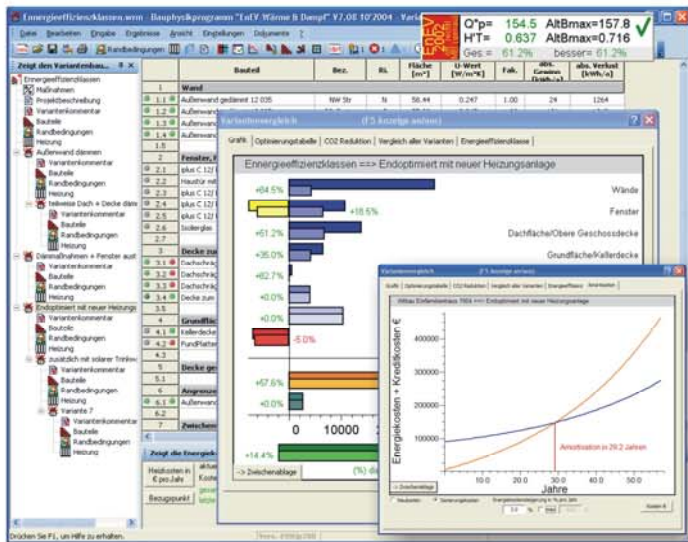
Energieeffizienzklassen.wrm - Bauphysikprogramm "EnEV Wärme & Dampf" V7.08 10'2004 - Varia

Q"p= 154.5 AltBmax=157.8
H'T= 0.637 AltBmax=0.716
Ges.= 61.2% besser= 61.2%

Datei Bearbeiten Eingabe Bauteile Ansicht Einstellungen Dokumente ?

Randbedingungen

Zeigt den Variantenbau...

Energieeffizienzklassen
Maßnahmen
Projektbeschreibung
Variantenkommentar
Bauteile
Randbedingungen
Heizung
Außenwand dämmen
Variantenkommentar
Bauteile
Randbedingungen
Heizung
teilweise Dach + Decke däm
Variantenkommentar
Bauteile
Randbedingungen
Heizung
Dämmaßnahmen + Fenster aust
Variantenkommentar
Bauteile
Randbedingungen
Heizung
Endoptimiert mit neuer Heizungs
Variantenkommentar
Bauteile
Randbedingungen
Heizung
zusätzlich mit solarer Trinkw
Variantenkommentar
Bauteile
Randbedingungen
Heizung
Variante 7
Variantenkommentar
Bauteile
Randbedingungen
Heizung

| | Bauteil | Bez. | Ri. | Fläche [m²] | U-Wert [W/m²K] | Fak. | abs. Gewinn | abs. Verlust [kWh/a] |
|---|---|---|---|---|---|---|---|---|
| 1 | Wand | | | | | | | |
| 1.1 | Außenwand gedämmt 12 035 | NW Str | N | 58.44 | 0.247 | 1.00 | 24 | 1264 |
| 1.2 | Außenwand | | | | | | | |
| 1.3 | Außenwand | | | | | | | |
| 1.4 | Außenwand | | | | | | | |
| 1.5 | | | | | | | | |
| 2 | Fenster, F | | | | | | | |
| 2.1 | plus C 12/ | | | | | | | |
| 2.2 | Haustür mit | | | | | | | |
| 2.3 | plus C 12/ | | | | | | | |
| 2.4 | plus C 12/ | | | | | | | |
| 2.5 | plus C 12/ | | | | | | | |
| 2.6 | Isolierglas | | | | | | | |
| 2.7 | | | | | | | | |
| 3 | Decke zum | | | | | | | |
| 3.1 | Dachschräg | | | | | | | |
| 3.2 | Dachschräg | | | | | | | |
| 3.3 | Dachschräg | | | | | | | |
| 3.4 | Decke zum | | | | | | | |
| 3.5 | | | | | | | | |
| 4 | Grundfläc | | | | | | | |
| 4.1 | Kellerdeck | | | | | | | |
| 4.2 | Fundplatte | | | | | | | |
| 4.3 | | | | | | | | |
| 5 | Decke ge | | | | | | | |
| 5.1 | | | | | | | | |
| 6 | Angrenze | | | | | | | |
| 6.1 | Außenwand | | | | | | | |
| 6.2 | | | | | | | | |
| 7 | Zwischen | | | | | | | |

Zeigt die Energie
Heizkosten in € pro Jahr
Bezugspunkt

Variantenvergleich (F5 Anzeige ändern)
Grafik Optimierungstabelle CO2 Reduktion Vergleich aller Varianten Energieeffizienzklasse
Energieeffizienzklassen ==> Endoptimiert mit neuer Heizungsanlage
+64.5% Wände
+18.6% Fenster
+61.2% Dachfläche/Obere Geschossdecke
+35.0% Grundfläche/Kellerdecke
+82.7%
+0.0%
+0.0%
-6.0%
+57.6%
+0.0%
0 10000 20
+14.4%
-> Zwischenablage

Variantenvergleich (F5 Anzeige ändern)
Grafik Optimierungstabelle CO2 Reduktion Vergleich aller Varianten Energieeffizienz Amortisation
Altbau Einfamilienhaus 1964 ==> Endoptimiert mit neuer Heizungsanlage
Energiekosten + Kreditkosten €
400000
300000
200000
100000
Amortisation in 29.2 Jahren
10.0 20.0 30.0 40.0 50.0
Jahre
-> Zwischenablage

Drücken Sie F1, um Hilfe zu erhalten.